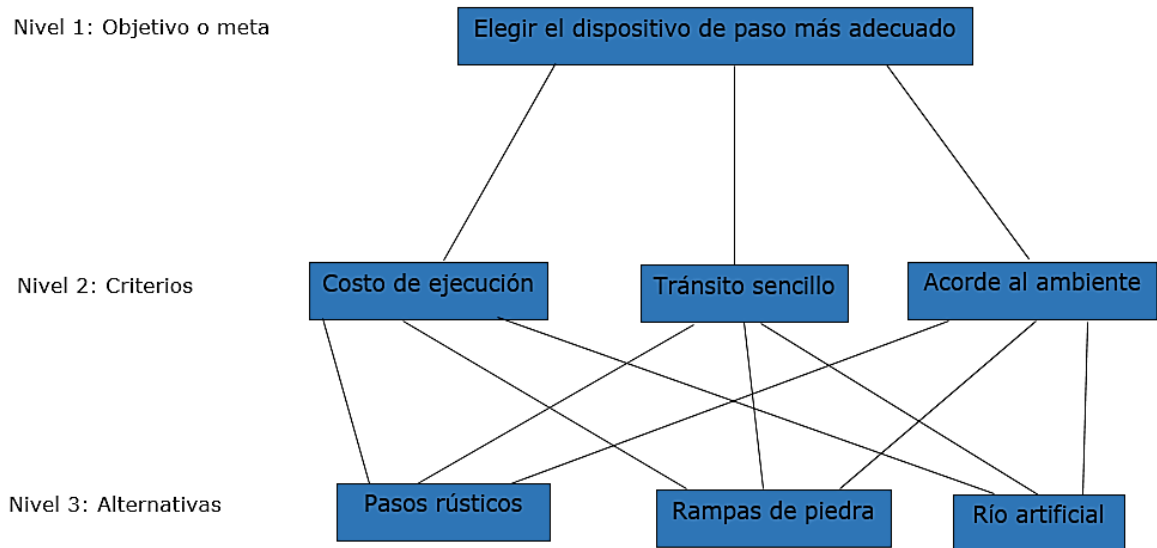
Nivel 1: Objetivo o meta

Elegir el dispositivo de paso más adecuado

Nivel 2: Criterios

Costo de ejecución

Tránsito sencillo

Acorde al ambiente

Nivel 3: Alternativas

Pasos rústicos

Rampas de piedra

Río artificial